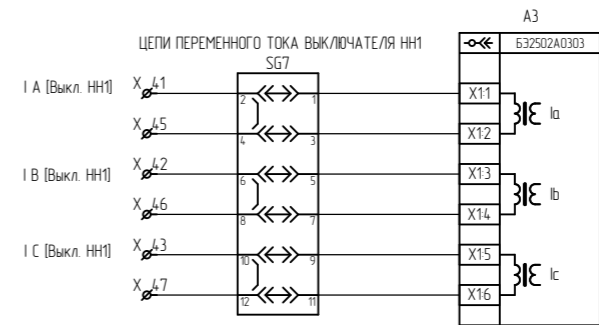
A3

ЦЕПИ ПЕРЕМЕННОГО ТОКА ВЫКЛЮЧАТЕЛЯ НН1

SG7

Б32502А0303

I A [Выкл. НН1]

X 41

X 45

I B [Выкл. НН1]

X 42

X 46

I C [Выкл. НН1]

X 43

X 47

2
1
4
3
6
5
8
7
10
9
12
11

X1:1
X1:2
Ia
X1:3
X1:4
Ib
X1:5
X1:6
Ic